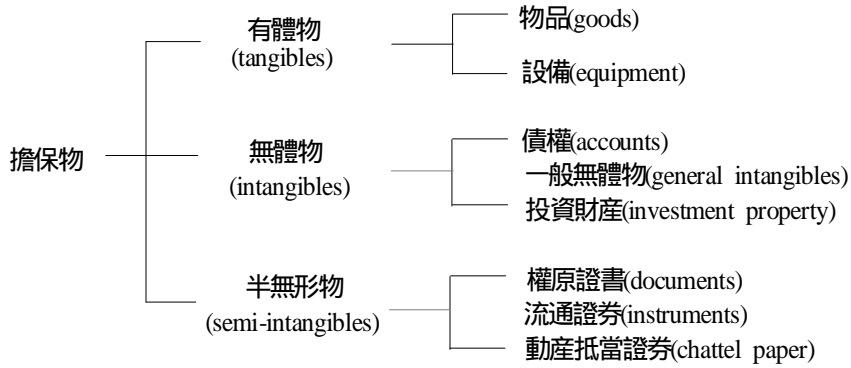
擔保物

有體物
(tangibles)

物品(goods)
設備(equipment)

無體物
(intangibles)

債權(accounts)
一般無體物(general intangibles)
投資財産(investment property)

半無形物
(semi-intangibles)

權原證書(documents)
流通證券(instruments)
動産抵當證券(chattel paper)